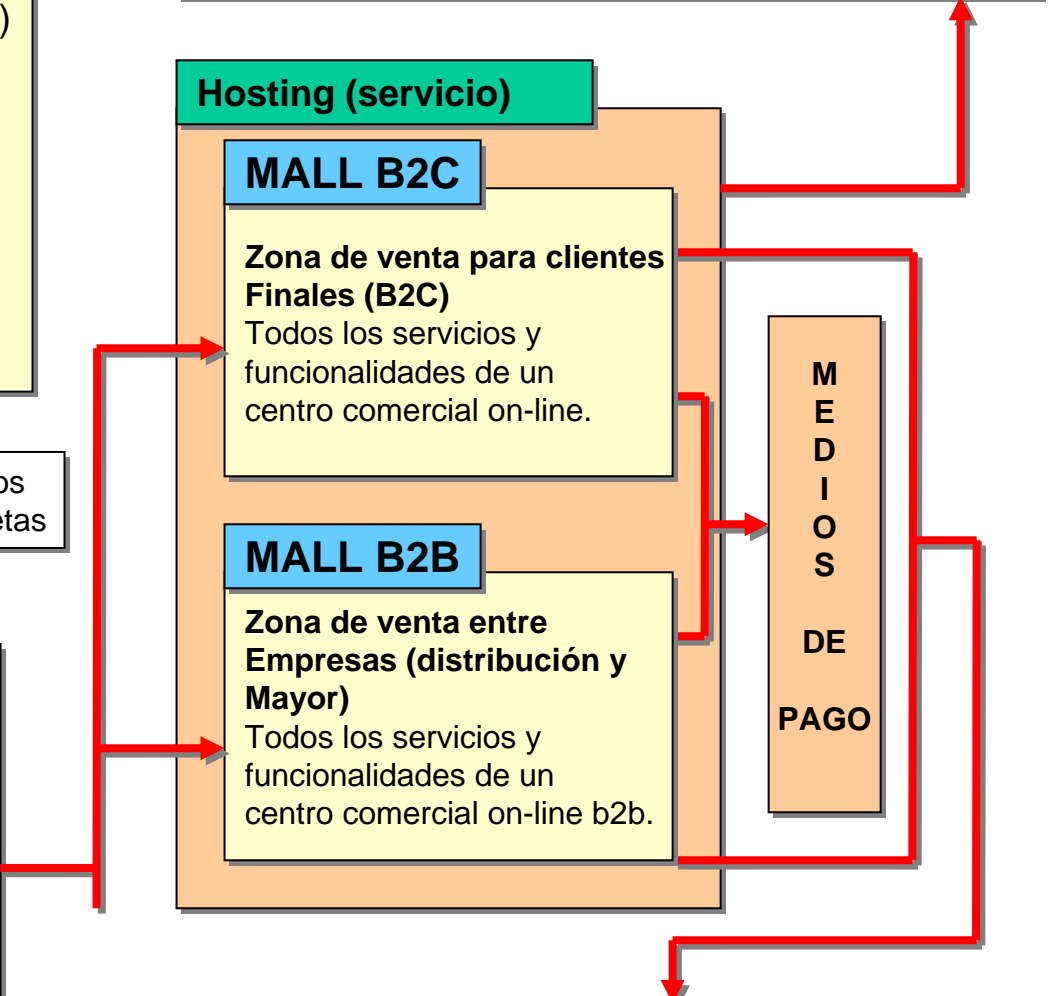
)

os
etas

Hosting (servicio)

MALL B2C

Zona de venta para clientes Finales (B2C)
Todos los servicios y funcionalidades de un centro comercial on-line.

MALL B2B

Zona de venta entre Empresas (distribución y Mayor)
Todos los servicios y funcionalidades de un centro comercial on-line b2b.

M
E
D
I
O
S

DE

PAGO